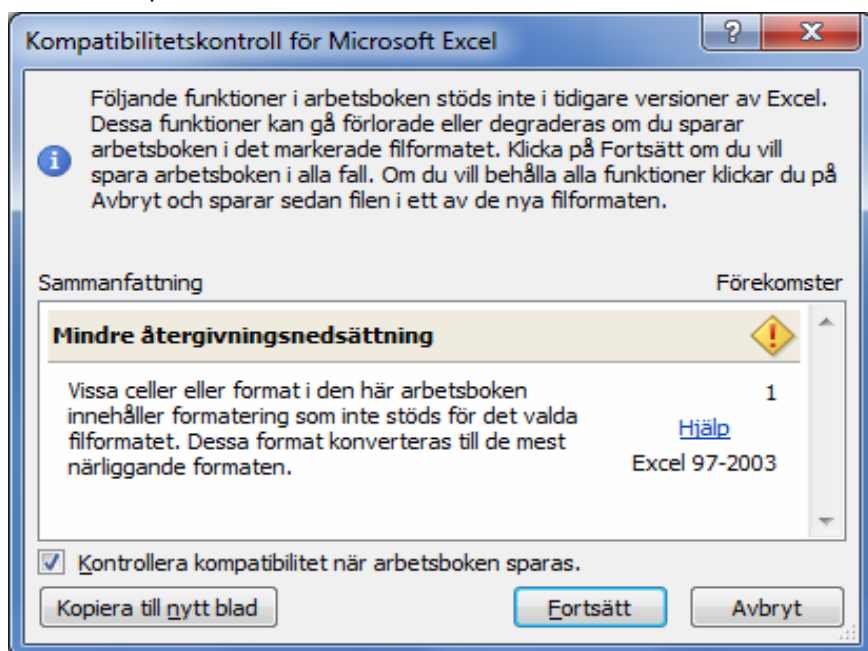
Kompatibilitetskontroll för Microsoft Excel

?

X

Följande funktioner i arbetsboken stöds inte i tidigare versioner av Excel. Dessa funktioner kan gå förlorade eller degraderas om du sparar arbetsboken i det markerade filformatet. Klicka på Fortsätt om du vill spara arbetsboken i alla fall. Om du vill behålla alla funktioner klickar du på Avbryt och sparar sedan filen i ett av de nya filformaten.

Sammanfattning

Förekomster

Mindre återgivningsnedsättning

Vissa celler eller format i den här arbetsboken innehåller formatering som inte stöds för det valda filformatet. Dessa format konverteras till de mest närliggande formaten.

1

Hjälp

Excel 97-2003

Kontrollera kompatibilitet när arbetsboken sparas.

Kopiera till nytt blad

Fortsätt

Avbryt